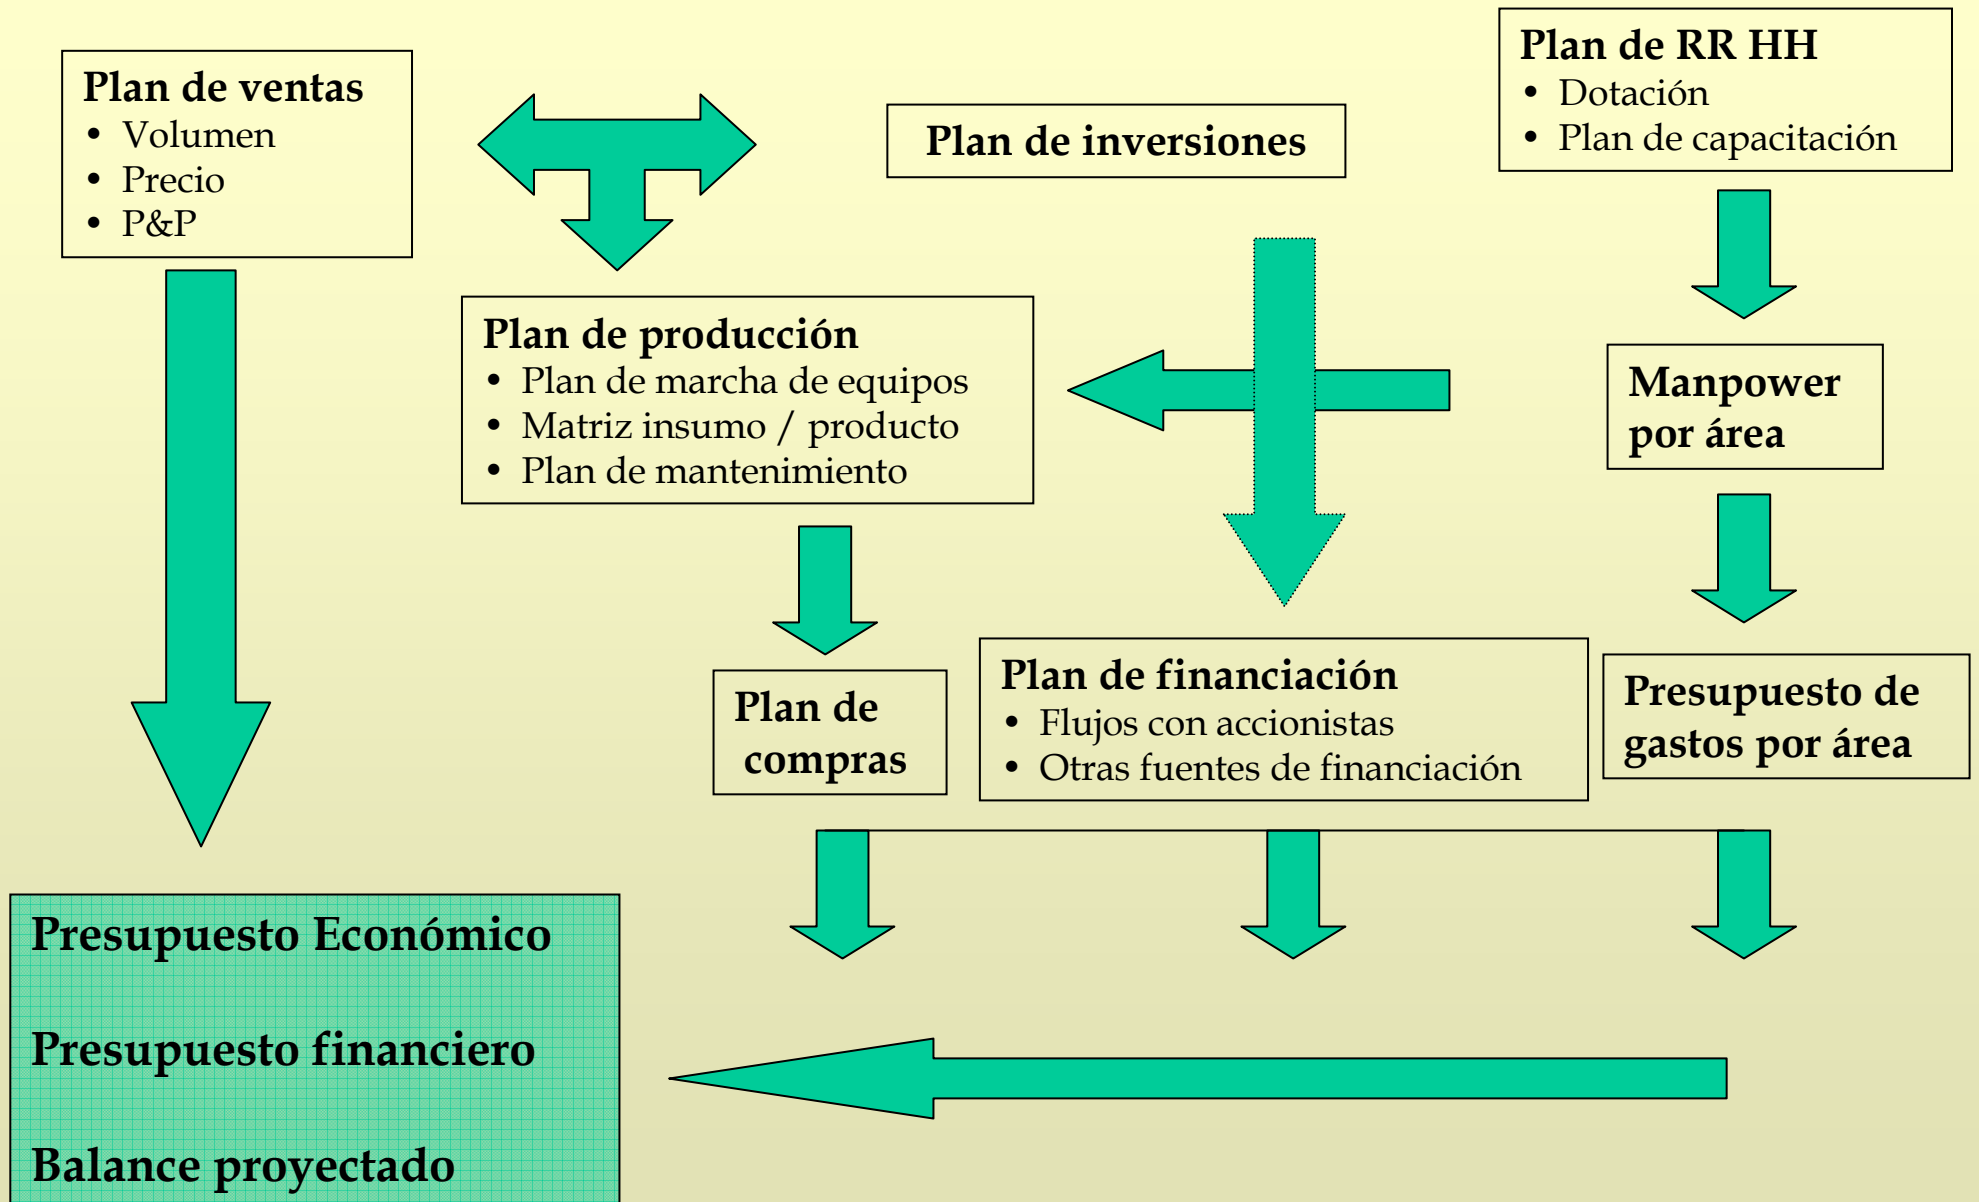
Plan de ventas
• Volumen
• Precio
• P&P

Plan de inversiones

Plan de RR HH
• Dotación
• Plan de capacitación

Plan de producción
• Plan de marcha de equipos
• Matriz insumo / producto
• Plan de mantenimiento

Manpower por área

Plan de compras

Plan de financiación
• Flujos con accionistas
• Otras fuentes de financiación

Presupuesto de gastos por área

Presupuesto Económico

Presupuesto financiero

Balance proyectado